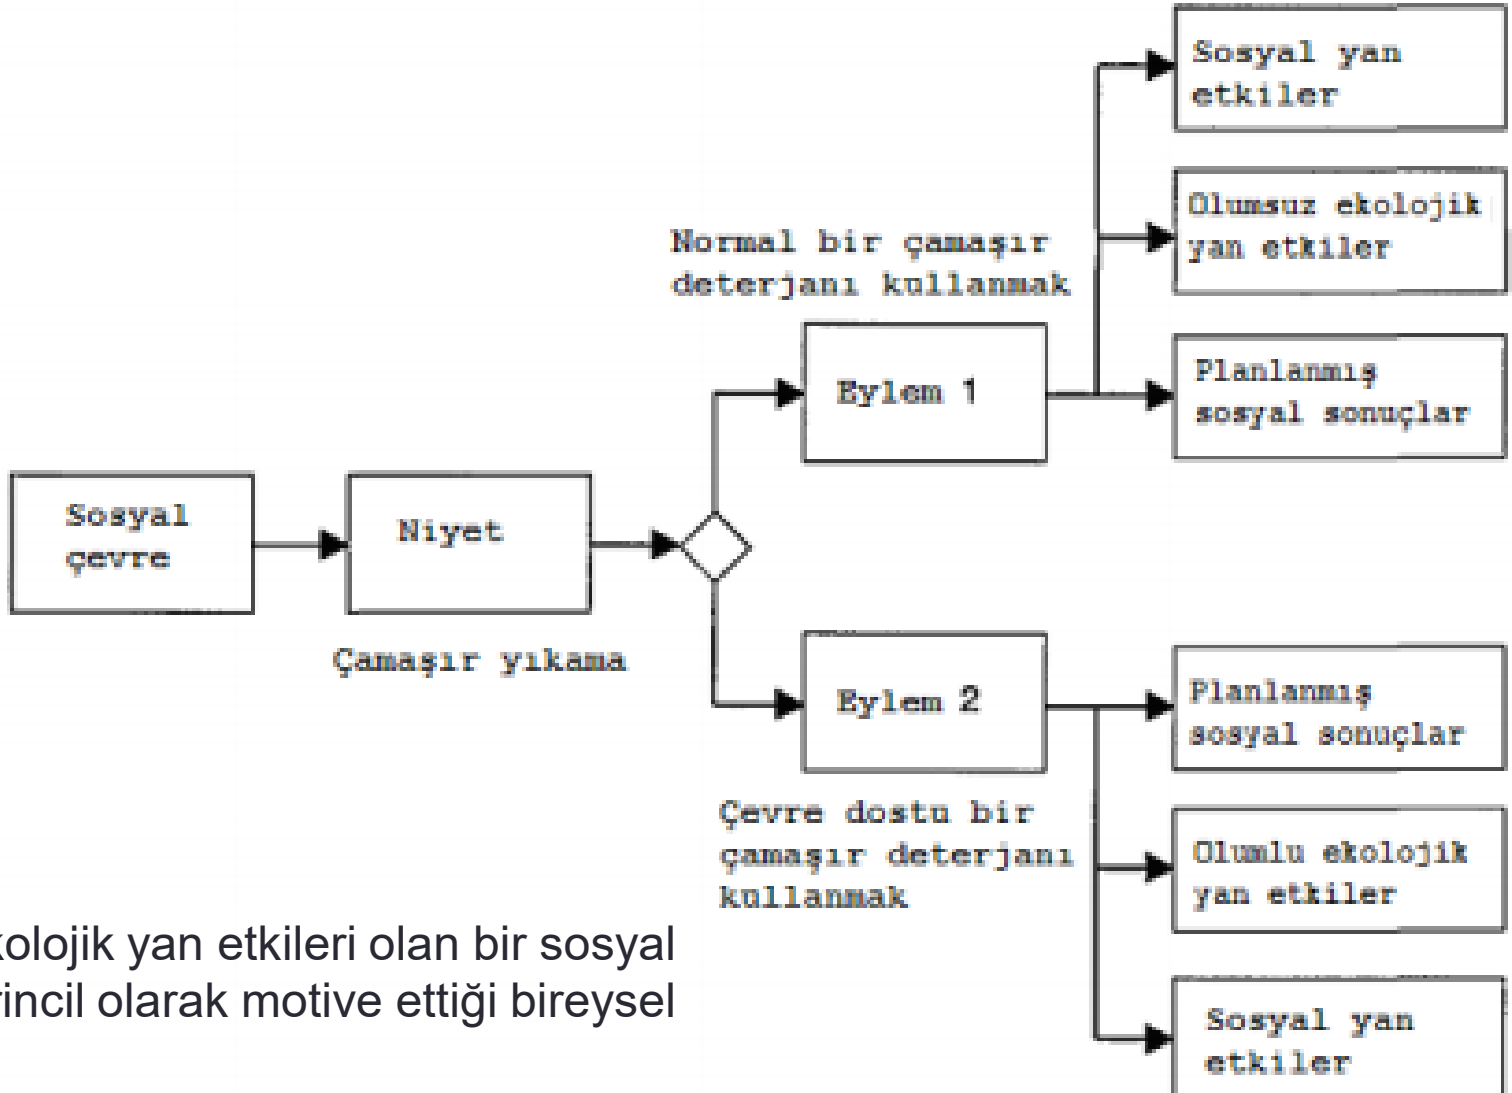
Sosyal yan etkiler

Olumsuz ekolojik yan etkiler

Normal bir çamaşır deterjanı kullanmak

Eylem 1

Planlanmış sosyal sonuçlar

Sosyal çevre

Niyet

Çamaşır yıkama

Eylem 2

Planlanmış sosyal sonuçlar

Çevre dostu bir çamaşır deterjanı kullanmak

Olumlu ekolojik yan etkiler

Sosyal yan etkiler

kolojik yan etkileri olan bir sosyal
rincil olarak motive ettiği bireysel